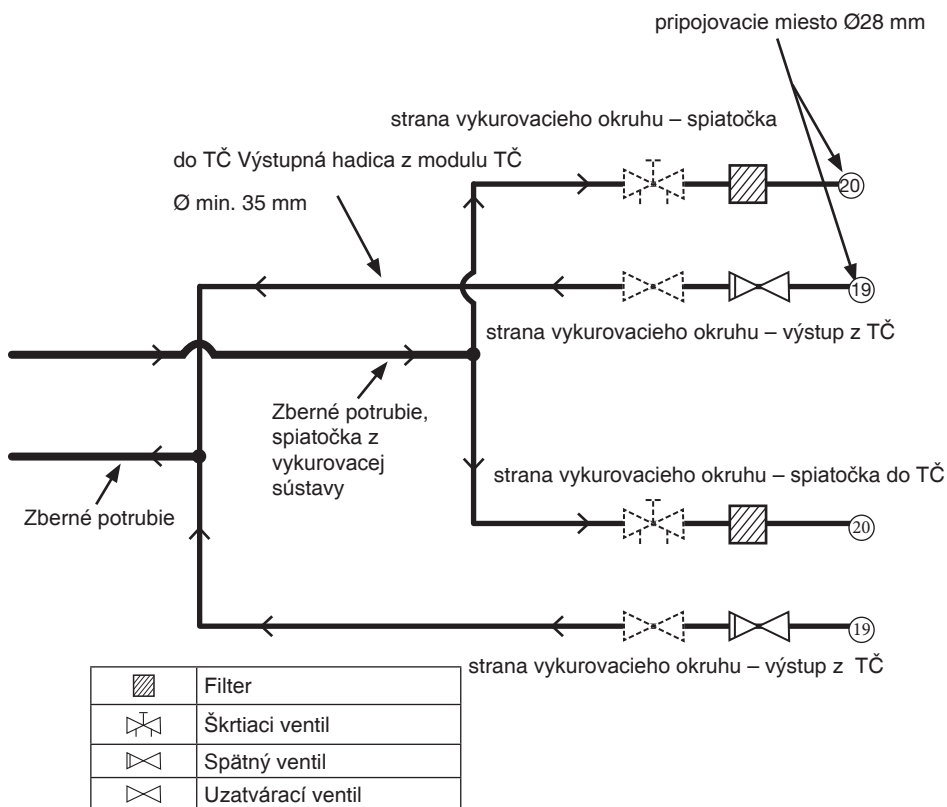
pripojovacie miesto Ø28 mm

strana vykurovacieho okruhu – spiatočka

do TČ Výstupná hadica z modulu TČ

Ø min. 35 mm

20

19

strana vykurovacieho okruhu – výstup z TČ

Zberné potrubie, spiatočka z vykurovacej sústavy

strana vykurovacieho okruhu – spiatočka do TČ

Zberné potrubie

20

19

strana vykurovacieho okruhu – výstup z TČ

| | |
|---|---|
| ▨ | Filter |
| | Škrtiaci ventil |
| | Spätný ventil |
| | Uzatvárací ventil |